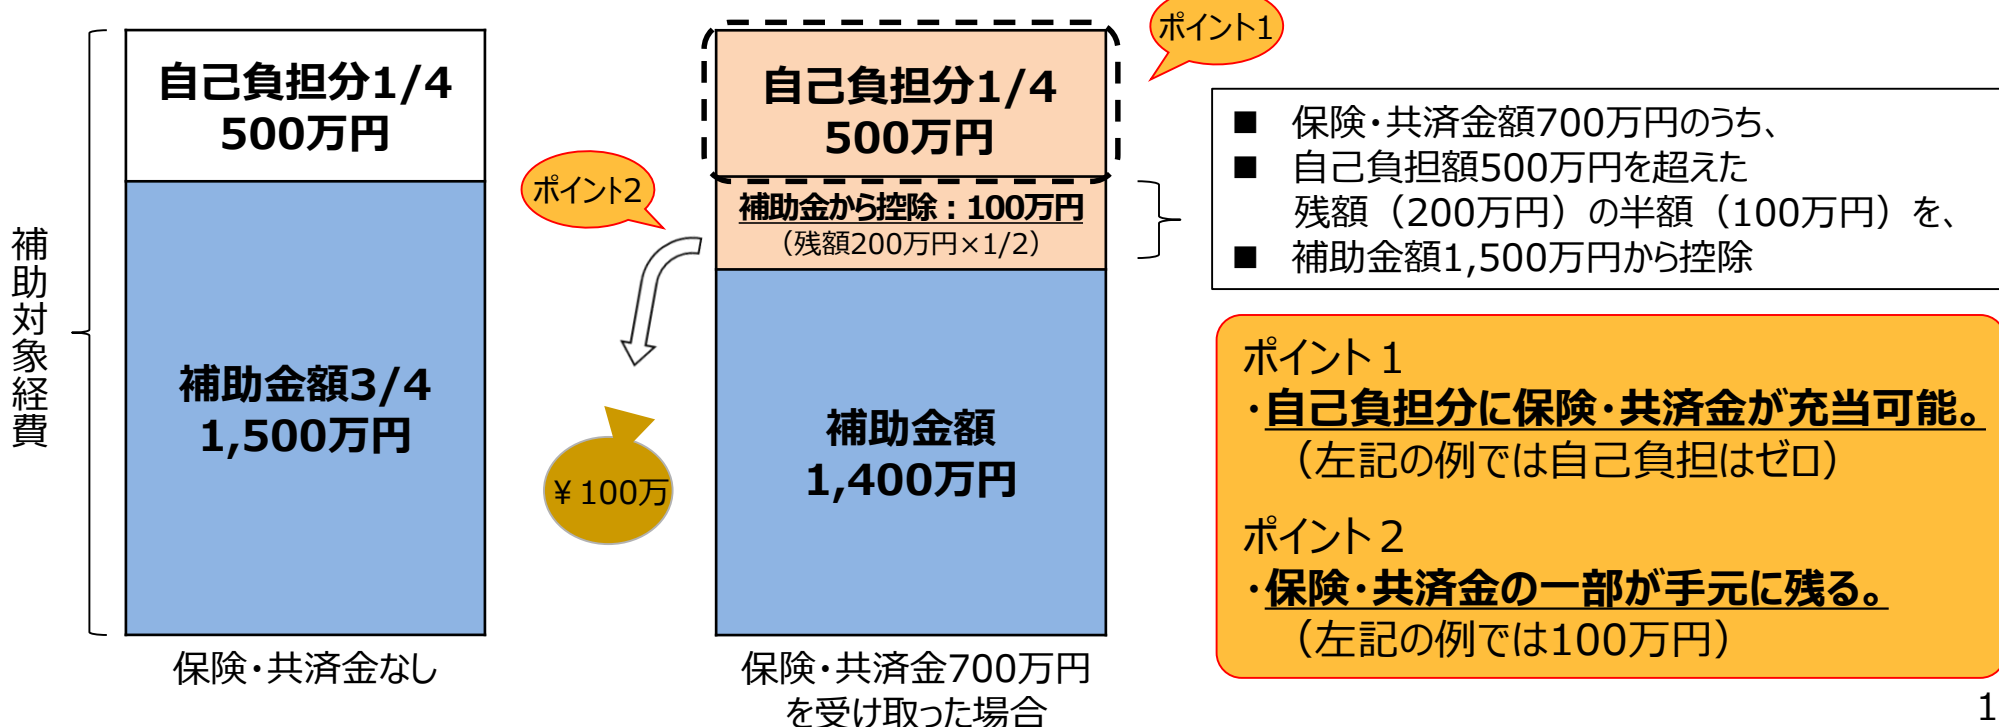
補助対象経費

自己負担分1/4
500万円

補助金額3/4
1,500万円

保険・共済金なし

ポイント2

¥100万

ポイント1

自己負担分1/4
500万円

補助金から控除：100万円
（残額200万円×1/2）

補助金額
1,400万円

保険・共済金700万円を受け取った場合

■ 保険・共済金額700万円のうち、
■ 自己負担額500万円を超えた残額（200万円）の半額（100万円）を、
■ 補助金額1,500万円から控除

ポイント１
・自己負担分に保険・共済金が充当可能。
（左記の例では自己負担はゼロ）

ポイント２
・保険・共済金の一部が手元に残る。
（左記の例では100万円）

1